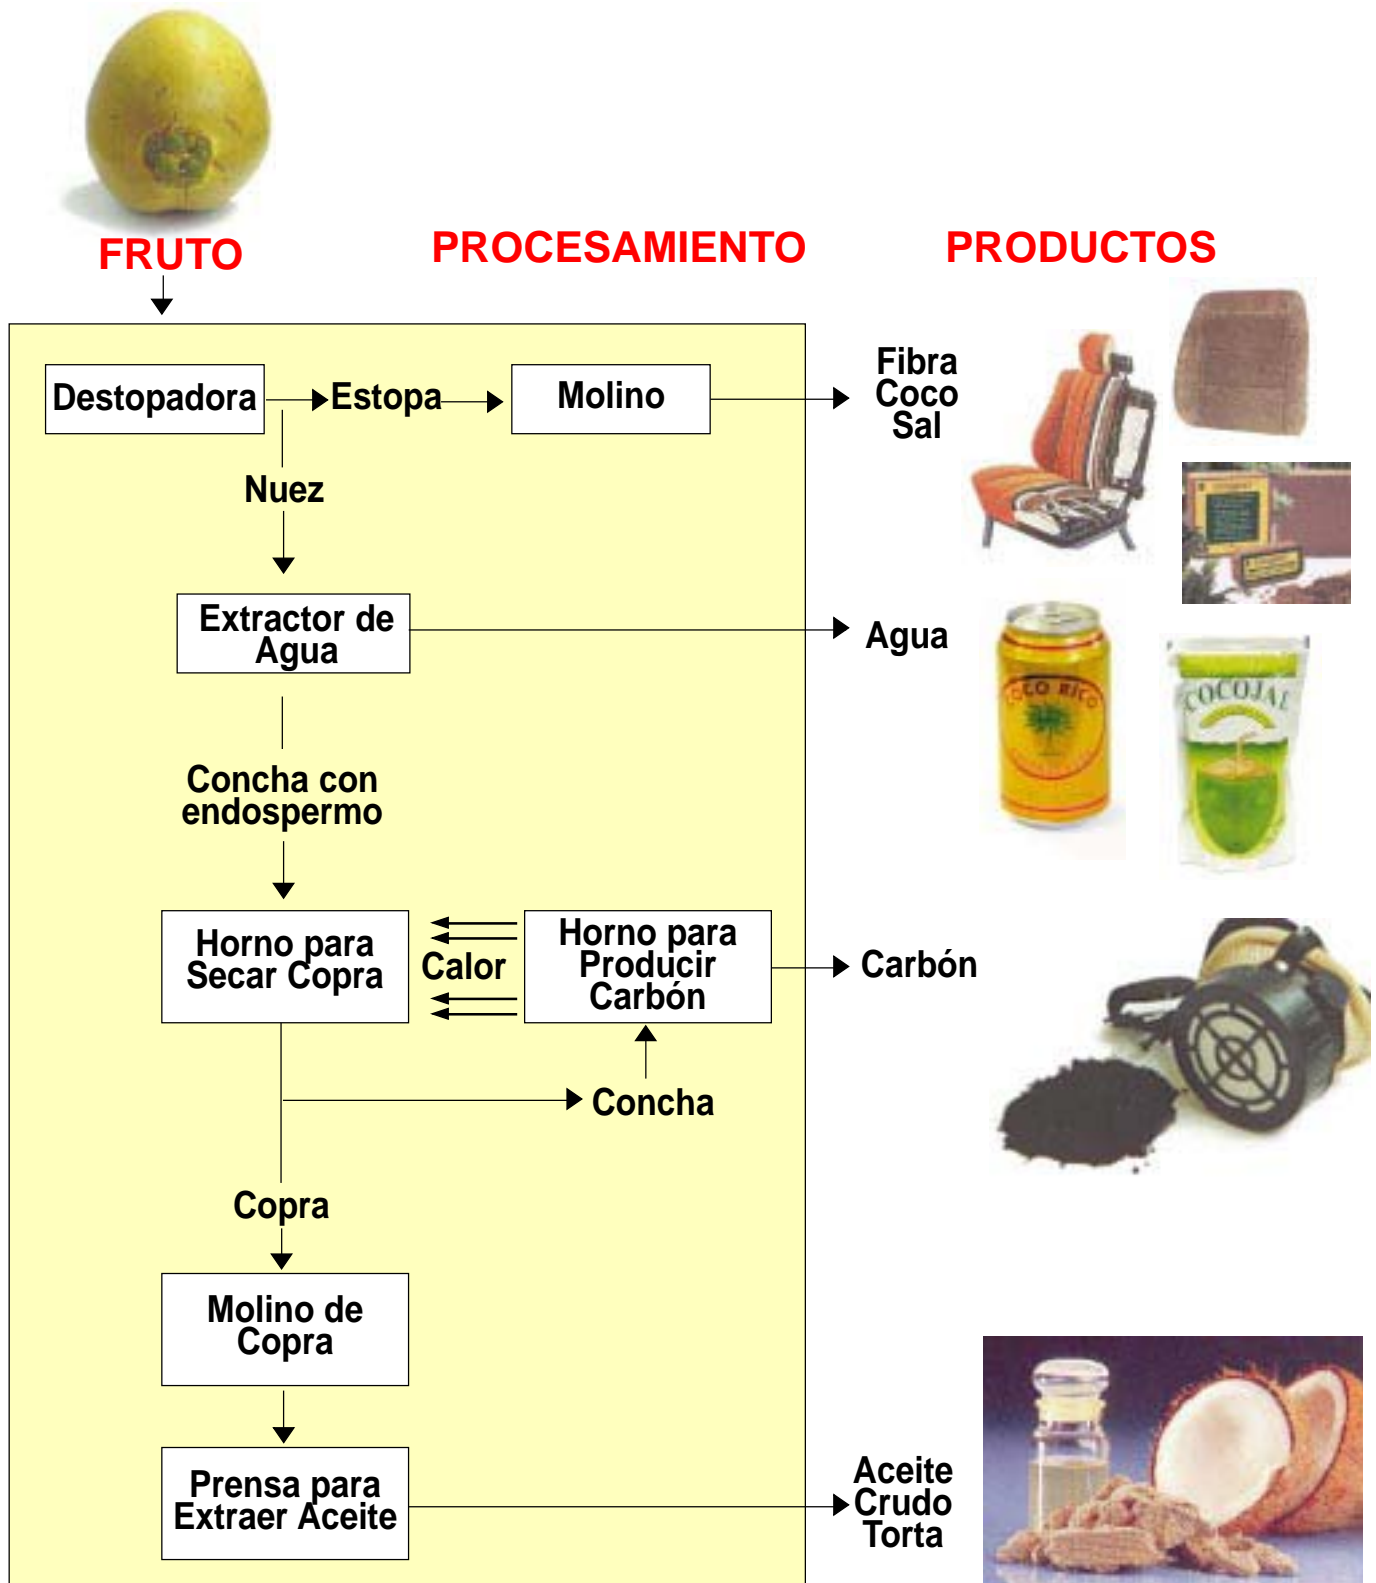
FRUTO

PROCESAMIENTO

PRODUCTOS

Destopadora

Estopa

Molino

Fibra
Coco
Sal

Nuez

Extractor de Agua

Agua

COCO RICO

COCOJAL

Concha con endospermo

Horno para Secar Copra

Calor

Horno para Producir Carbón

Carbón

Concha

Copra

Molino de Copra

Prensa para Extraer Aceite

Aceite
Crudo
Torta